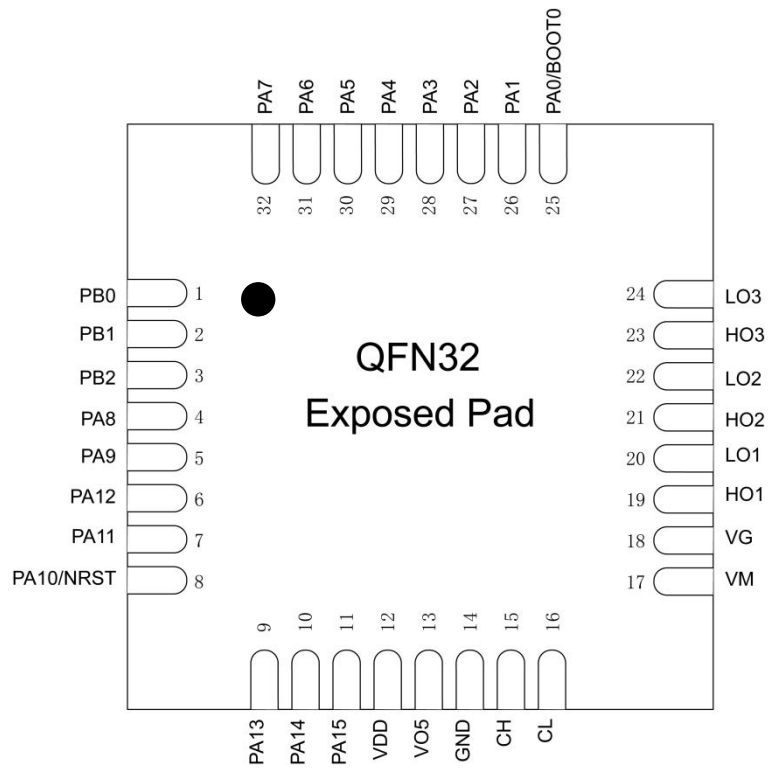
PA7 PA6 PA5 PA4 PA3 PA2 PA1 PA0/BOOT0

32 31 30 29 28 27 26 25

PB0 1
PB1 2
PB2 3
PA8 4
PA9 5
PA12 6
PA11 7
PA10/NRST 8

QFN32
Exposed Pad

24 LO3
23 HO3
22 LO2
21 HO2
20 LO1
19 HO1
18 VG
17 VM

9 10 11 12 13 14 15 16

PA13 PA14 PA15 VDD VO5 GND CH CL